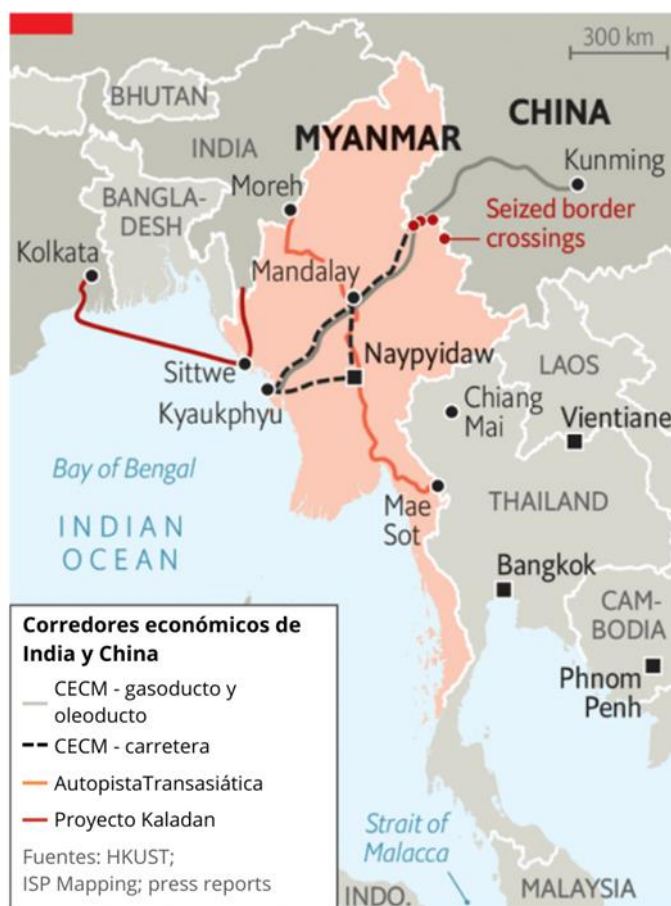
300 km

BHUTAN

INDIA

MYANMAR

CHINA

Kunming

Seized border crossings

BANGLA-DESH

Moreh

Kolkata

Mandalay

Sittwe

Naypyidaw

LAOS

Kyaukphyu

Chiang Mai

Vientiane

Bay of Bengal

Mae Sot

THAILAND

INDIAN OCEAN

Bangkok

CAM-BODIA

Phnom Penh

Corredores económicos de India y China

CECM - gasoducto y oleoducto

CECM - carretera

AutopistaTransasiática

Proyecto Kaladan

Fuentes: HKUST; ISP Mapping; press reports

Strait of Malacca

INDO.

MALAYSIA